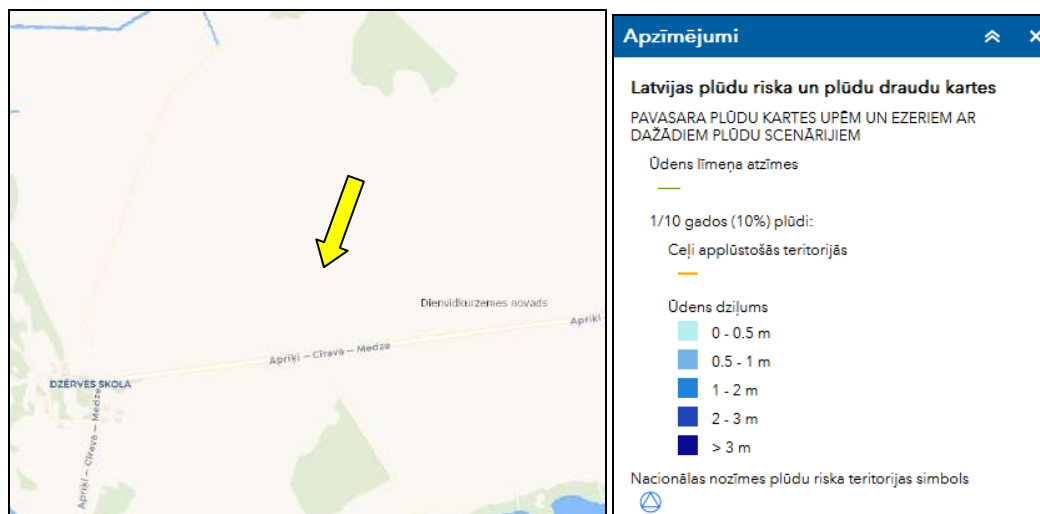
Dienvidkurzemes novads

Apriķi

Apriķi – Cīrava – Medze

DZĒRVES SKOLA

Apriķi – Cīrava – Medze

Apzīmējumi

Latvijas plūdu riska un plūdu draudu kartes

PAVASARA PLŪDU KARTES UPĒM UN EZERIEM AR DAŽĀDIEM PLŪDU SCENĀRIJIEM

Ūdens līmeņa atzīmes

1/10 gados (10%) plūdi:

Ceļi applūstošās teritorijās

Ūdens dziļums

0 - 0.5 m

0.5 - 1 m

1 - 2 m

2 - 3 m

> 3 m

Nacionālas nozīmes plūdu riska teritorijas simbols